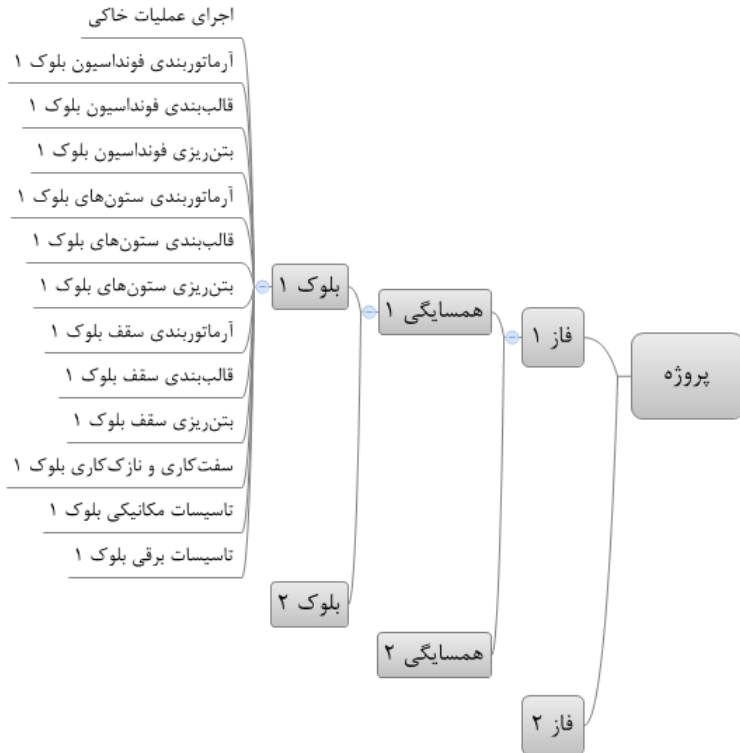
پروژه

فاز ۱

همسایگی ۱

بلوک ۱

اجرای عملیات خاکی

آرماتوربندی فونداسیون بلوک ۱

قالب‌بندی فونداسیون بلوک ۱

بتن‌ریزی فونداسیون بلوک ۱

آرماتوربندی ستون‌های بلوک ۱

قالب‌بندی ستون‌های بلوک ۱

بتن‌ریزی ستون‌های بلوک ۱

آرماتوربندی سقف بلوک ۱

قالب‌بندی سقف بلوک ۱

بتن‌ریزی سقف بلوک ۱

سفت‌کاری و نازک‌کاری بلوک ۱

تاسیسات مکانیکی بلوک ۱

تاسیسات برقی بلوک ۱

بلوک ۲

همسایگی ۲

فاز ۲